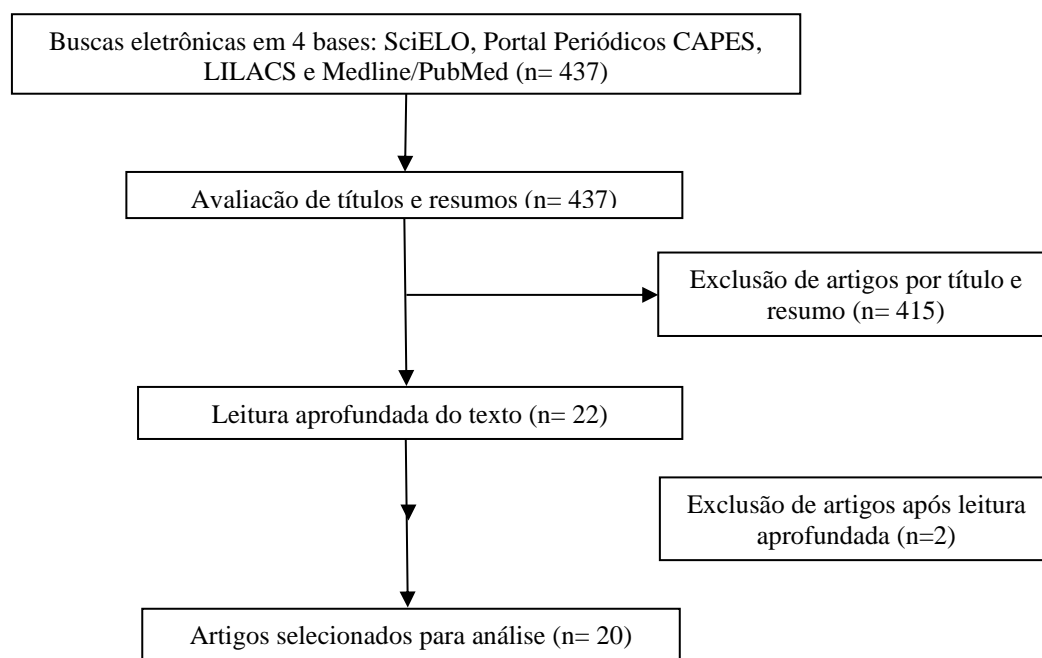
Buscas eletrônicas em 4 bases: SciELO, Portal Periódicos CAPES, LILACS e Medline/PubMed (n= 437)

Avaliação de títulos e resumos (n= 437)

Exclusão de artigos por título e resumo (n= 415)

Leitura aprofundada do texto (n= 22)

Exclusão de artigos após leitura aprofundada (n=2)

Artigos selecionados para análise (n= 20)